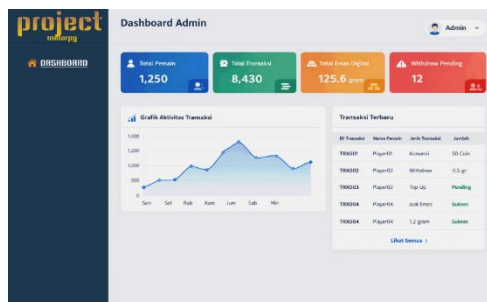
project
mmorpg

DASHBOARD

Dashboard Admin

Admin

Total Pemain
1,250

Total Transaksi
8,430

Total Emas Digital
125.6 gram

Withdraw Pending
12

Grafik Aktivitas Transaksi

2,000
1,500
1,000
500
0

Sen
Sel
Rab
Kam
Jum
Sab
Min

Transaksi Terbaru

| ID Transaksi | Nama Pemain | Jenis Transaksi | Jumlah |
|---|---|---|---|
| TRX001 | Player01 | Konversi | 50 Coin |
| TRX002 | Player02 | Withdraw | 0.5 gr |
| TRX003 | Player03 | Top Up | Pending |
| TRX003 | Player04 | Jual Emas | Sukses |
| TRX004 | Player04 | 1.2 gram | Sukses |

Lihat Semua >